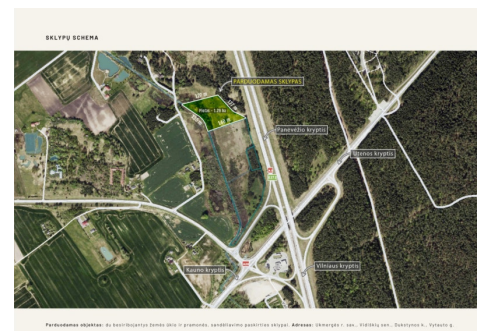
SKLYPŲ SCHEMA

PARDUODAMAS SKLYPAS

Plotas - 1,29 ha

Panevėžio kryptis

Utenos kryptis

Kauno kryptis

Vilniaus kryptis

Parduodamas objektas: du besiribojantys žemės ūkio ir pramonės, sandėliavimo paskirties sklypai. Adresas: Ukmergės r. sav., Vidiškių sen., Dukstynos k., Vytauto g.